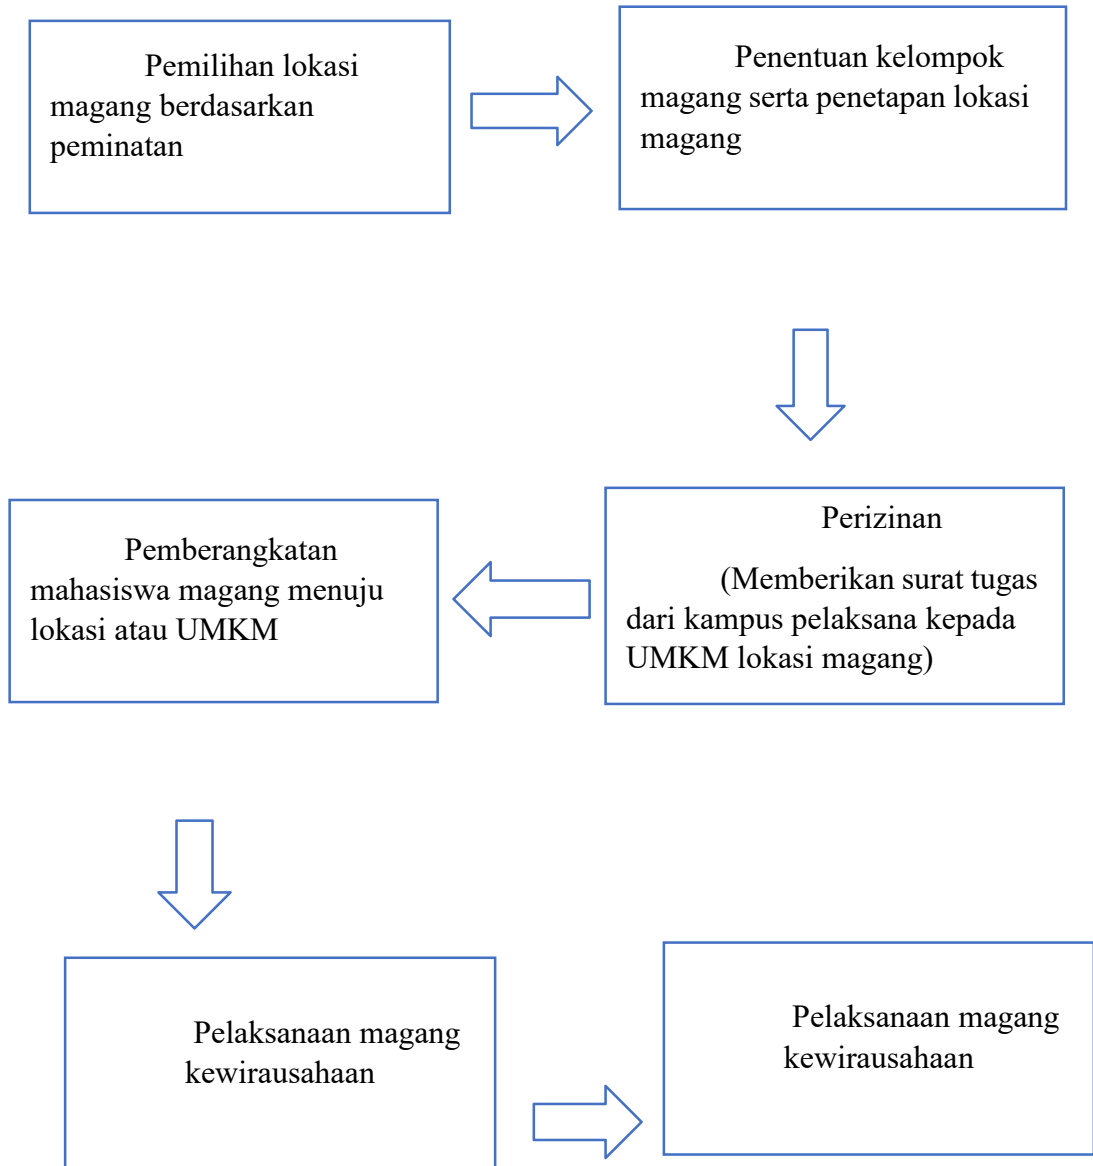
Pemilihan lokasi magang berdasarkan peminatan

Penentuan kelompok magang serta penetapan lokasi magang

Perizinan

(Memberikan surat tugas dari kampus pelaksana kepada UMKM lokasi magang)

Pemberangkatan mahasiswa magang menuju lokasi atau UMKM

Pelaksanaan magang kewirausahaan

Pelaksanaan magang kewirausahaan